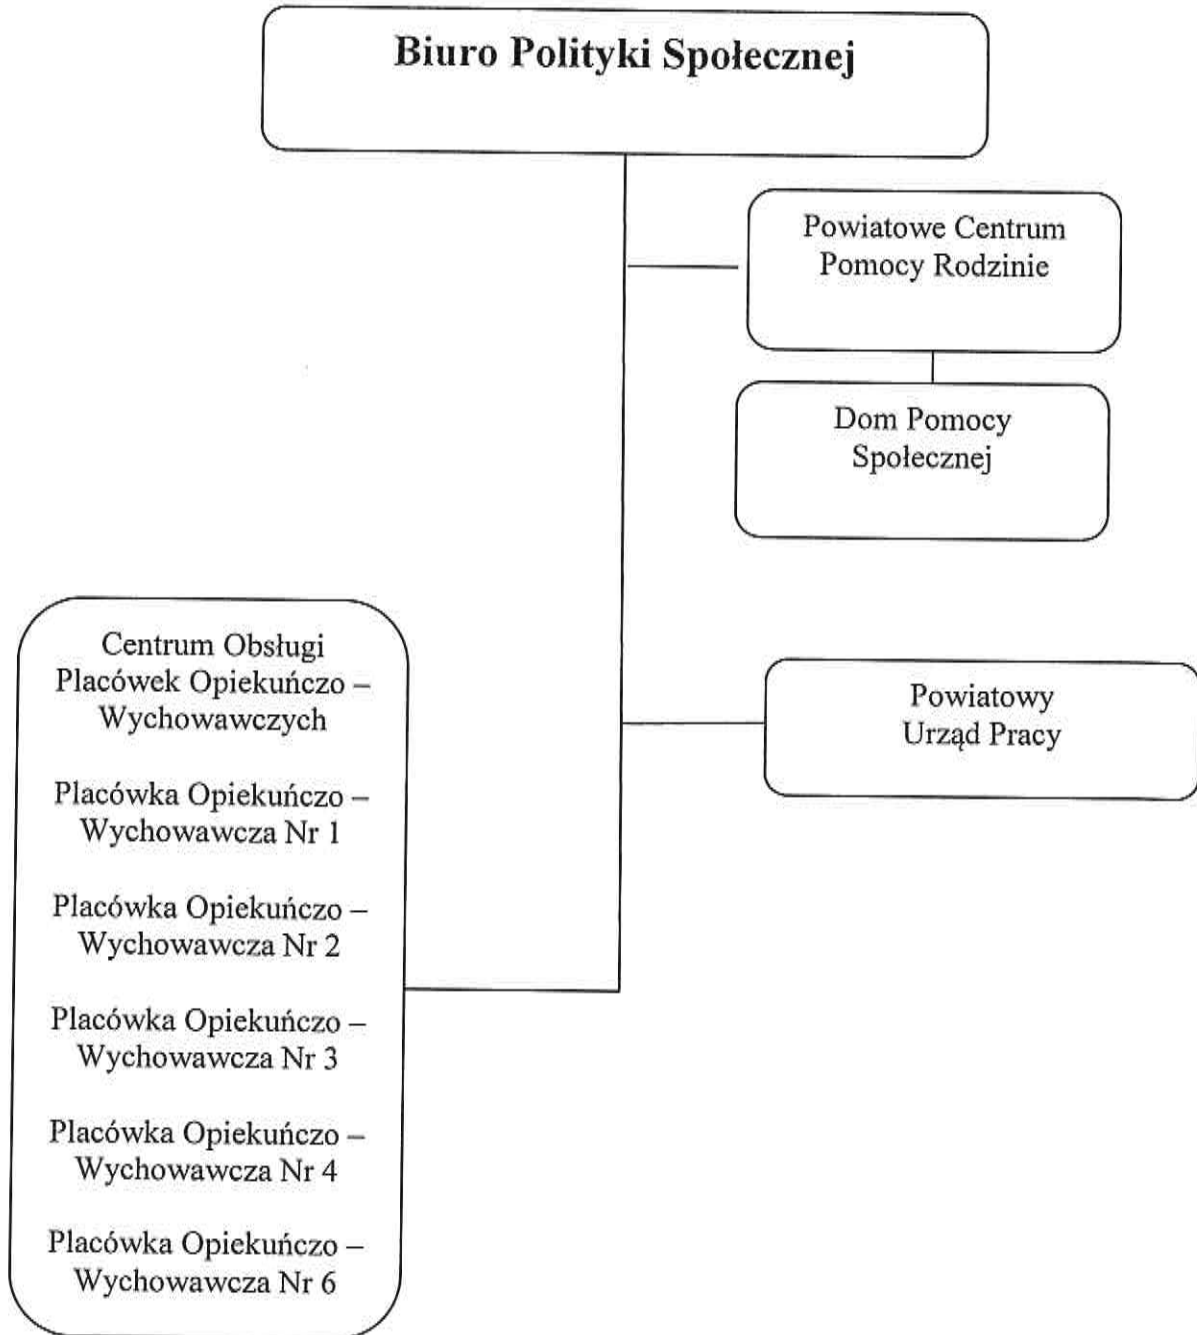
Biuro Polityki Społecznej

Powiatowe Centrum Pomocy Rodzinie

Dom Pomocy Społecznej

Centrum Obsługi Placówek Opiekuńczo – Wychowawczych

Placówka Opiekuńczo – Wychowawcza Nr 1

Placówka Opiekuńczo – Wychowawcza Nr 2

Placówka Opiekuńczo – Wychowawcza Nr 3

Placówka Opiekuńczo – Wychowawcza Nr 4

Placówka Opiekuńczo – Wychowawcza Nr 6

Powiatowy Urząd Pracy